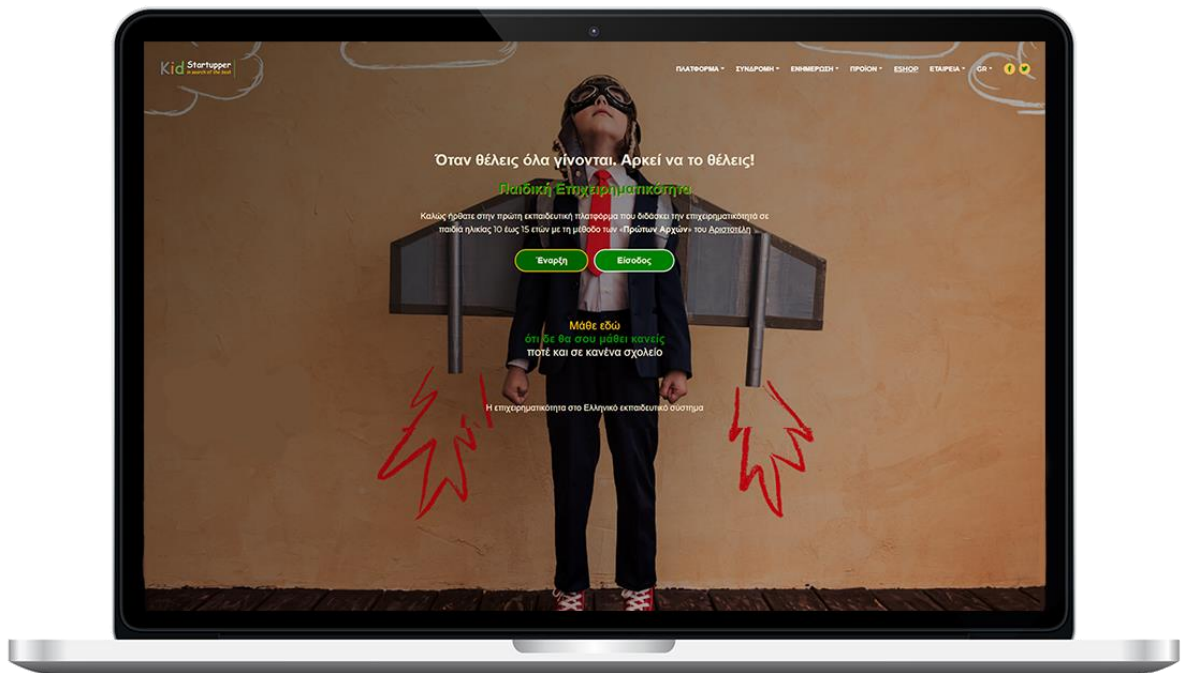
Kid Startupper
in search of the best

ΠΛΑΤΦΟΡΜΑ ΣΥΝΔΡΟΜΗ ΕΝΗΜΕΡΩΣΗ ΠΡΟΪΟΝ ESHOP ΕΤΑΙΡΕΙΑ GR

Όταν θέλεις όλα γίνονται. Αρκεί να το θέλεις!

Παιδική Επιχειρηματικότητα

Καλώς ήρθατε στην πρώτη εκπαιδευτική πλατφόρμα που διδάσκει την επιχειρηματικότητα σε παιδιά ηλικίας 10 έως 15 ετών με τη μέθοδο των «Πρώτων Αρχών» του Αριστοτέλη

Έναρξη
Είσοδος

Μάθε εδώ
ότι δε θα σου μάθει κανείς
ποτέ και σε κανένα σχολείο

Η επιχειρηματικότητα στο Ελληνικό εκπαιδευτικό σύστημα